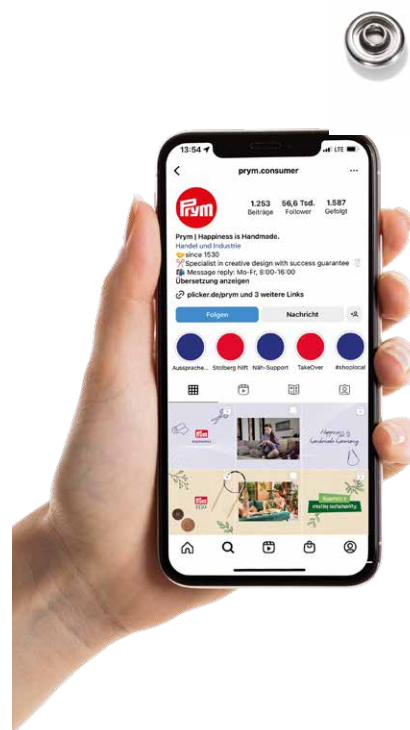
13:54

LTE

prym.consumer

Prym

1.253 Beiträge

56,6 Tsd. Follower

1.587 Gefolgt

Prym | Happiness is Handmade.

Handel und Industrie

since 1530

Specialist in creative design with success guarantee

Message reply: Mo-Fr, 8:00-16:00

Übersetzung anzeigen

plicker.de/prym und 3 weitere Links

Folgen

Nachricht

Aussprache...

Stolberg hilft

Näh-Support

TakeOver

#shoplocal

Prym

Happiness is Handmade

Prym